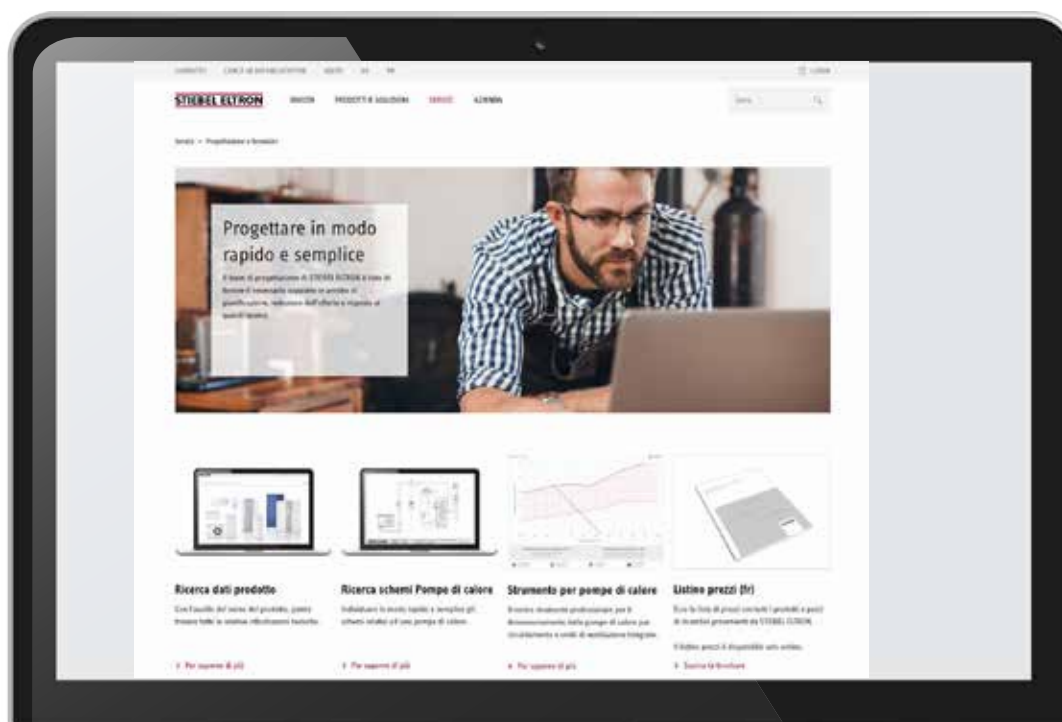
CONTATTI CERCA UN INSTALLATORE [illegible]

LOGIN

STIEBEL ELTRON

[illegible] PRODOTTI E SOLUZIONI SERVIZI AZIENDA

Cerca

Servizi > Progettazione e formazione

Progettare in modo rapido e semplice

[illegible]

Ricerca dati prodotto

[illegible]

> Per saperne di più

Ricerca schemi Pompe di calore

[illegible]

> Per saperne di più

Strumento per pompe di calore

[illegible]

> Per saperne di più

Listino prezzi (fr)

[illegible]

> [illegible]